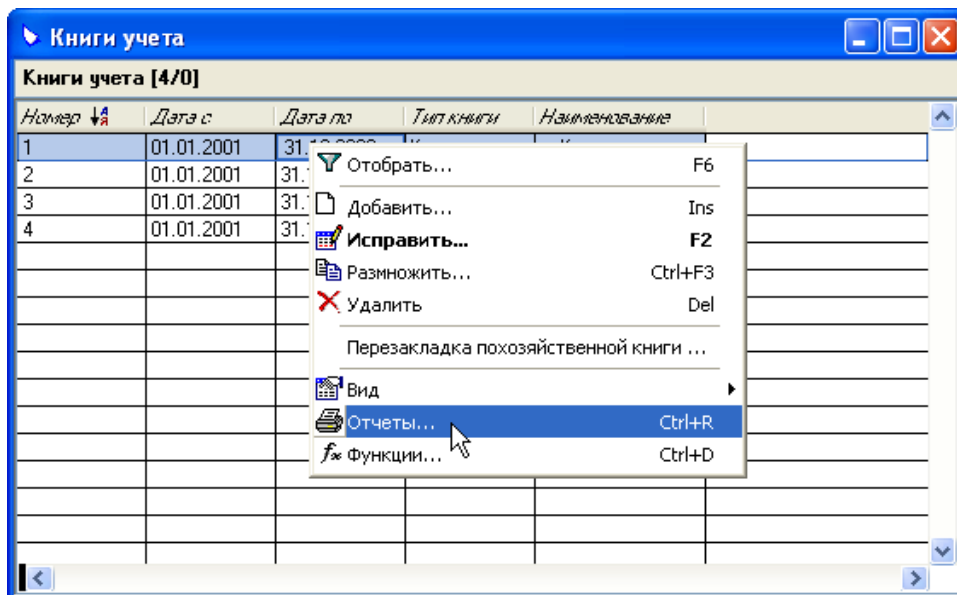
Книги учета

Книги учета [4/0]

| Номер | Дата с | Дата по | Тип книги | Наименование |
|---|---|---|---|---|
| 1 | 01.01.2001 | 31.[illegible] | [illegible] | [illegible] |
| 2 | 01.01.2001 | 31.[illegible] | | |
| 3 | 01.01.2001 | 31.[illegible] | | |
| 4 | 01.01.2001 | 31.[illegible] | | |

Отобрать... F6
Добавить... Ins
Исправить... F2
Размножить... Ctrl+F3
Удалить Del
Перезакладка похозяйственной книги ...
Вид
Отчеты... Ctrl+R
Функции... Ctrl+D